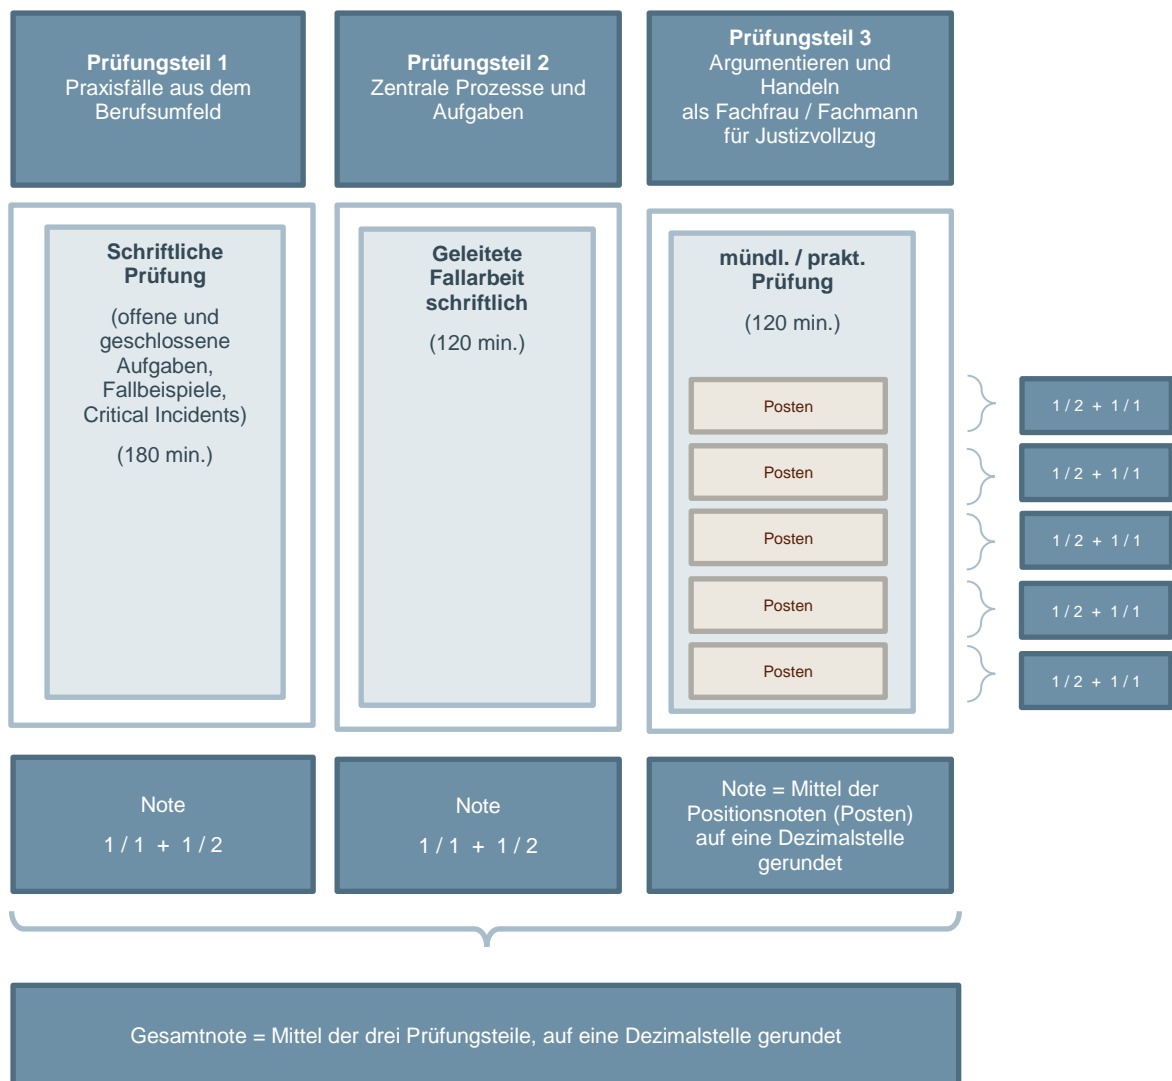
Prüfungsteil 1
Praxisfälle aus dem Berufsumfeld

Prüfungsteil 2
Zentrale Prozesse und Aufgaben

Prüfungsteil 3
Argumentieren und Handeln als Fachfrau / Fachmann für Justizvollzug

Schriftliche Prüfung

(offene und geschlossene Aufgaben, Fallbeispiele, Critical Incidents)

(180 min.)

Geleitete Fallarbeit schriftlich

(120 min.)

mündl. / prakt. Prüfung

(120 min.)

Posten

Posten

Posten

Posten

Posten

1 / 2 + 1 / 1

1 / 2 + 1 / 1

1 / 2 + 1 / 1

1 / 2 + 1 / 1

1 / 2 + 1 / 1

Note

1 / 1 + 1 / 2

Note

1 / 1 + 1 / 2

Note = Mittel der Positionsnoten (Posten) auf eine Dezimalstelle gerundet

Gesamtnote = Mittel der drei Prüfungsteile, auf eine Dezimalstelle gerundet